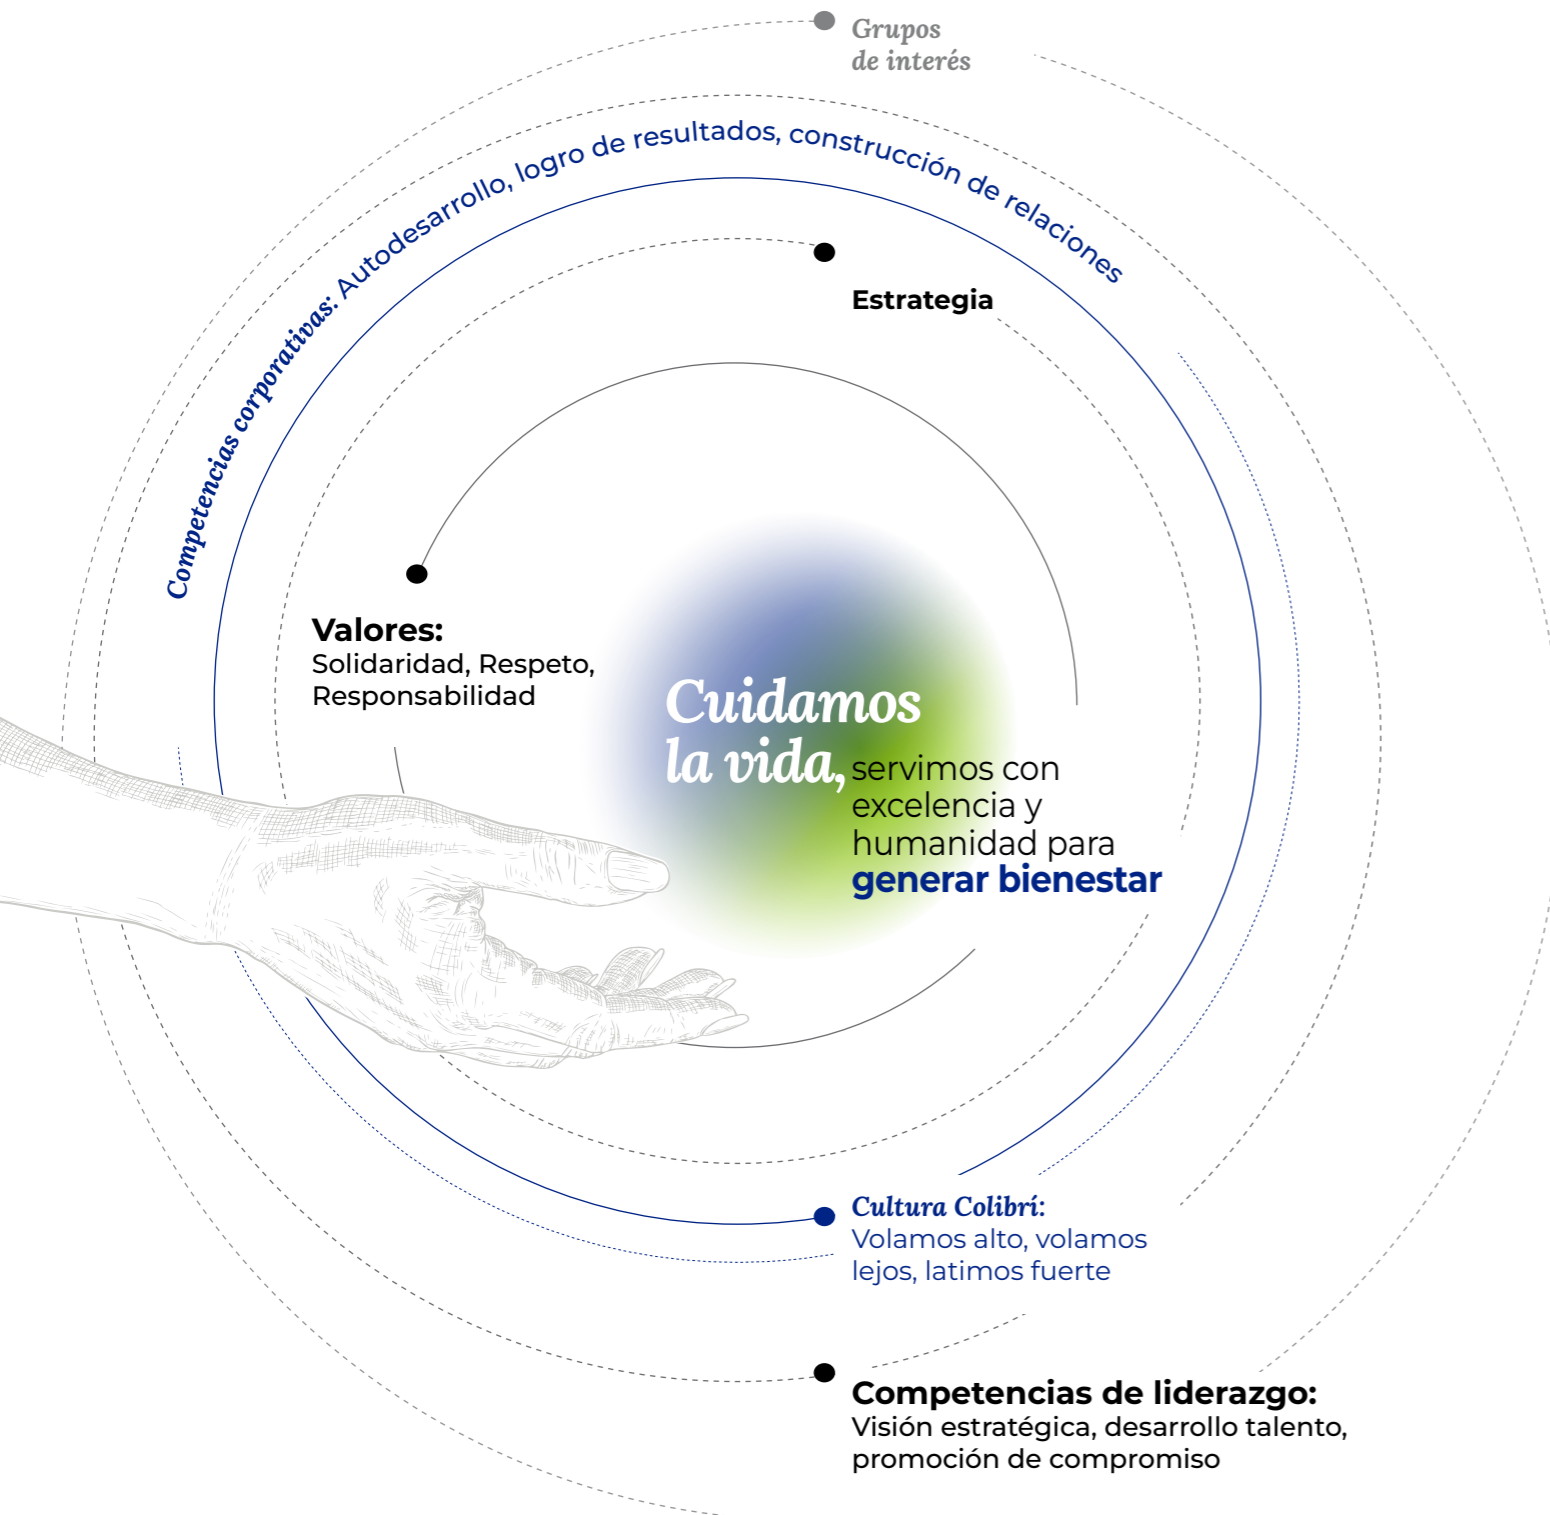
Grupos de interés

Competencias corporativas: Autodesarrollo, logro de resultados, construcción de relaciones

Estrategia

Valores:
Solidaridad, Respeto, Responsabilidad

Cuidamos la vida, servimos con excelencia y humanidad para generar bienestar

Cultura Colibrí:
Volamos alto, volamos lejos, latimos fuerte

Competencias de liderazgo:
Visión estratégica, desarrollo talento, promoción de compromiso